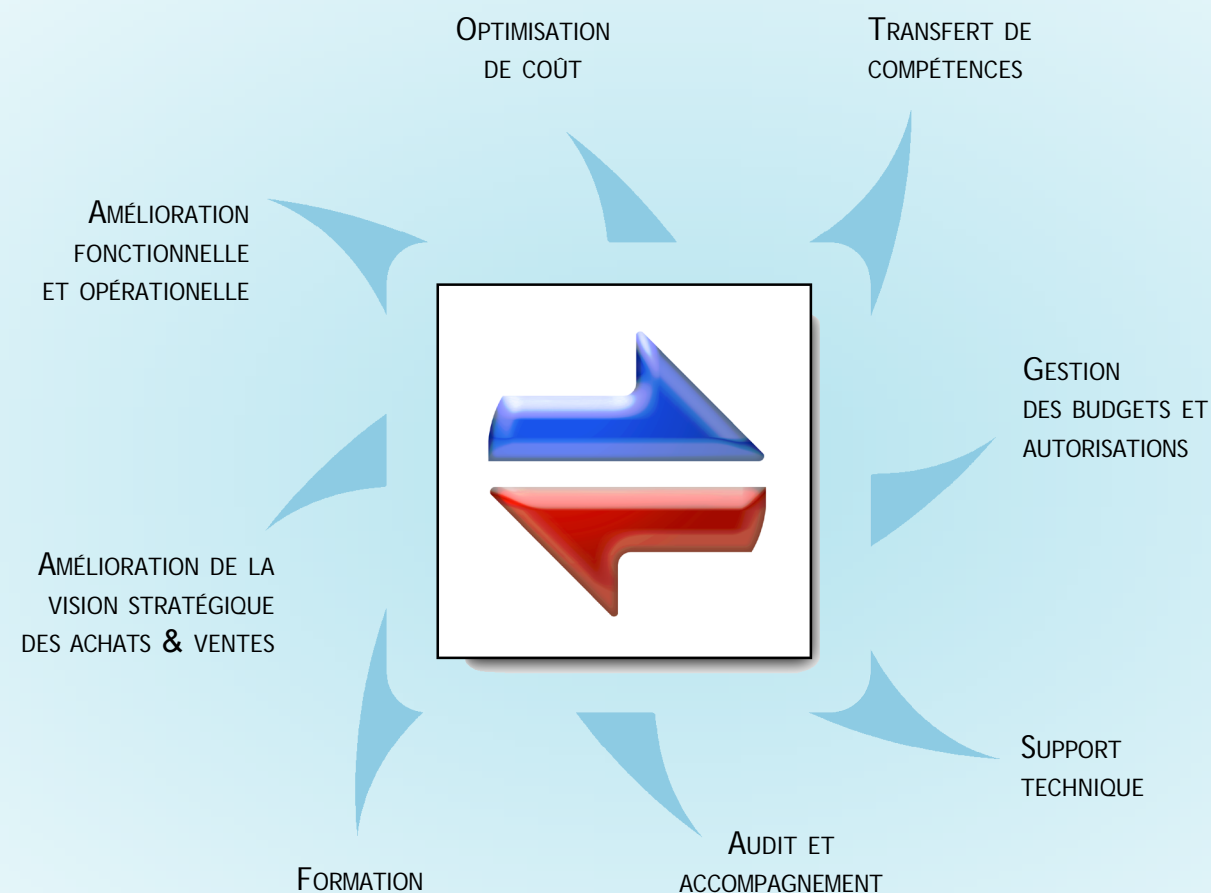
Optimisation de coût

Transfert de compétences

Amélioration fonctionnelle et opérationelle

Gestion des budgets et autorisations

Amélioration de la vision stratégique des achats & ventes

Support technique

Audit et accompagnement

Formation